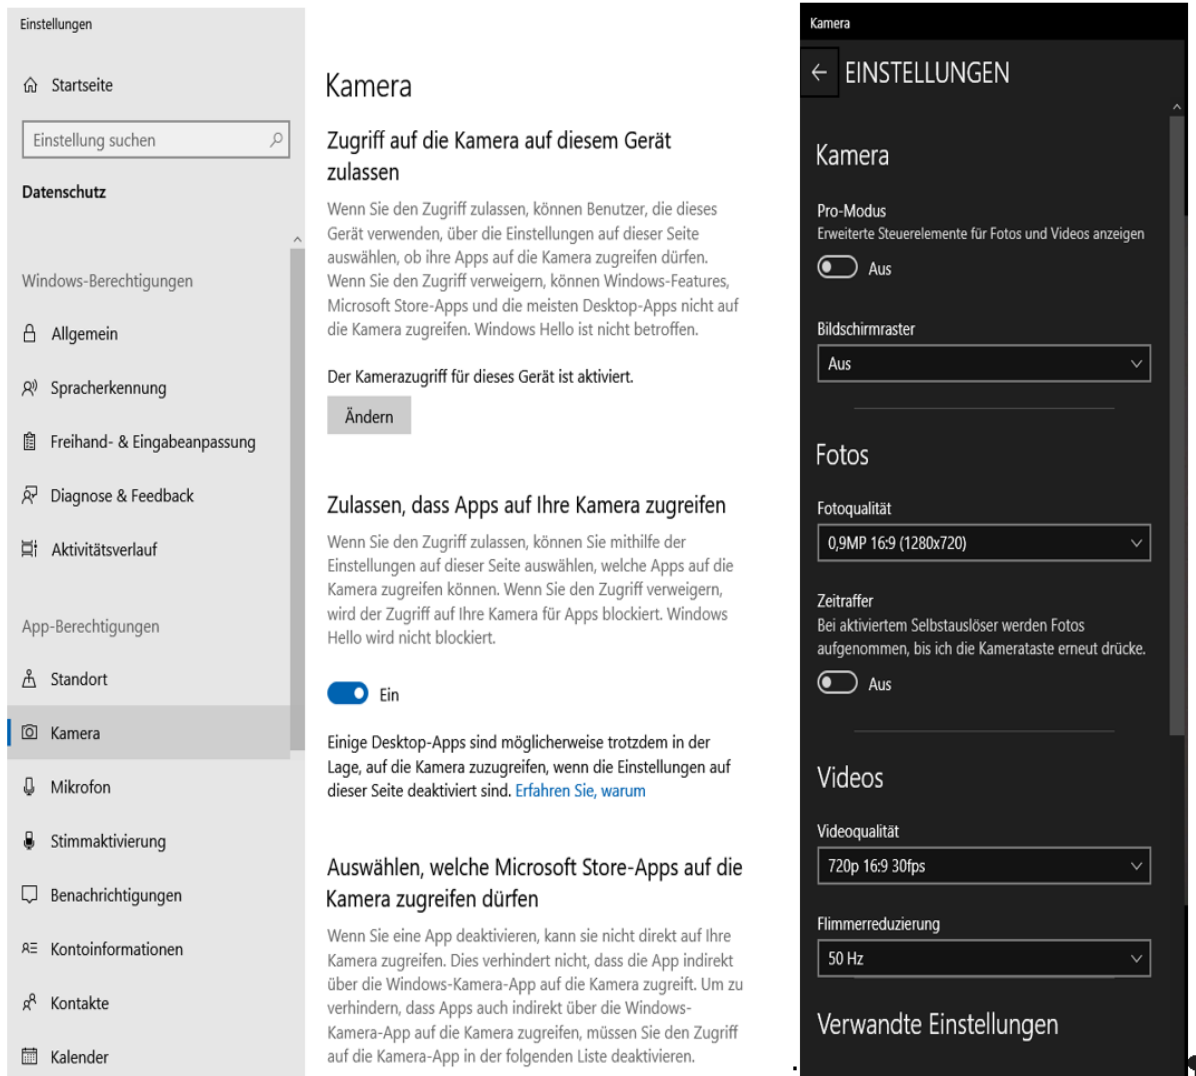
Einstellungen

Startseite

Einstellung suchen

Datenschutz

Windows-Berechtigungen

Allgemein

Spracherkennung

Freihand- & Eingabeanpassung

Diagnose & Feedback

Aktivitätsverlauf

App-Berechtigungen

Standort

Kamera

Mikrofon

Stimmaktivierung

Benachrichtigungen

Kontoinformationen

Kontakte

Kalender

Kamera

Zugriff auf die Kamera auf diesem Gerät zulassen

Wenn Sie den Zugriff zulassen, können Benutzer, die dieses Gerät verwenden, über die Einstellungen auf dieser Seite auswählen, ob ihre Apps auf die Kamera zugreifen dürfen. Wenn Sie den Zugriff verweigern, können Windows-Features, Microsoft Store-Apps und die meisten Desktop-Apps nicht auf die Kamera zugreifen. Windows Hello ist nicht betroffen.

Der Kamerazugriff für dieses Gerät ist aktiviert.

Ändern

Zulassen, dass Apps auf Ihre Kamera zugreifen

Wenn Sie den Zugriff zulassen, können Sie mithilfe der Einstellungen auf dieser Seite auswählen, welche Apps auf die Kamera zugreifen können. Wenn Sie den Zugriff verweigern, wird der Zugriff auf Ihre Kamera für Apps blockiert. Windows Hello wird nicht blockiert.

Ein

Einige Desktop-Apps sind möglicherweise trotzdem in der Lage, auf die Kamera zuzugreifen, wenn die Einstellungen auf dieser Seite deaktiviert sind. Erfahren Sie, warum

Auswählen, welche Microsoft Store-Apps auf die Kamera zugreifen dürfen

Wenn Sie eine App deaktivieren, kann sie nicht direkt auf Ihre Kamera zugreifen. Dies verhindert nicht, dass die App indirekt über die Windows-Kamera-App auf die Kamera zugreift. Um zu verhindern, dass Apps auch indirekt über die Windows-Kamera-App auf die Kamera zugreifen, müssen Sie den Zugriff auf die Kamera-App in der folgenden Liste deaktivieren.

Kamera

EINSTELLUNGEN

Kamera

Pro-Modus
Erweiterte Steuerelemente für Fotos und Videos anzeigen

Aus

Bildschirmraster

Aus

Fotos

Fotoqualität

0,9MP 16:9 (1280x720)

Zeitraffer
Bei aktiviertem Selbstauslöser werden Fotos aufgenommen, bis ich die Kamerataste erneut drücke.

Aus

Videos

Videoqualität

720p 16:9 30fps

Flimmerreduzierung

50 Hz

Verwandte Einstellungen